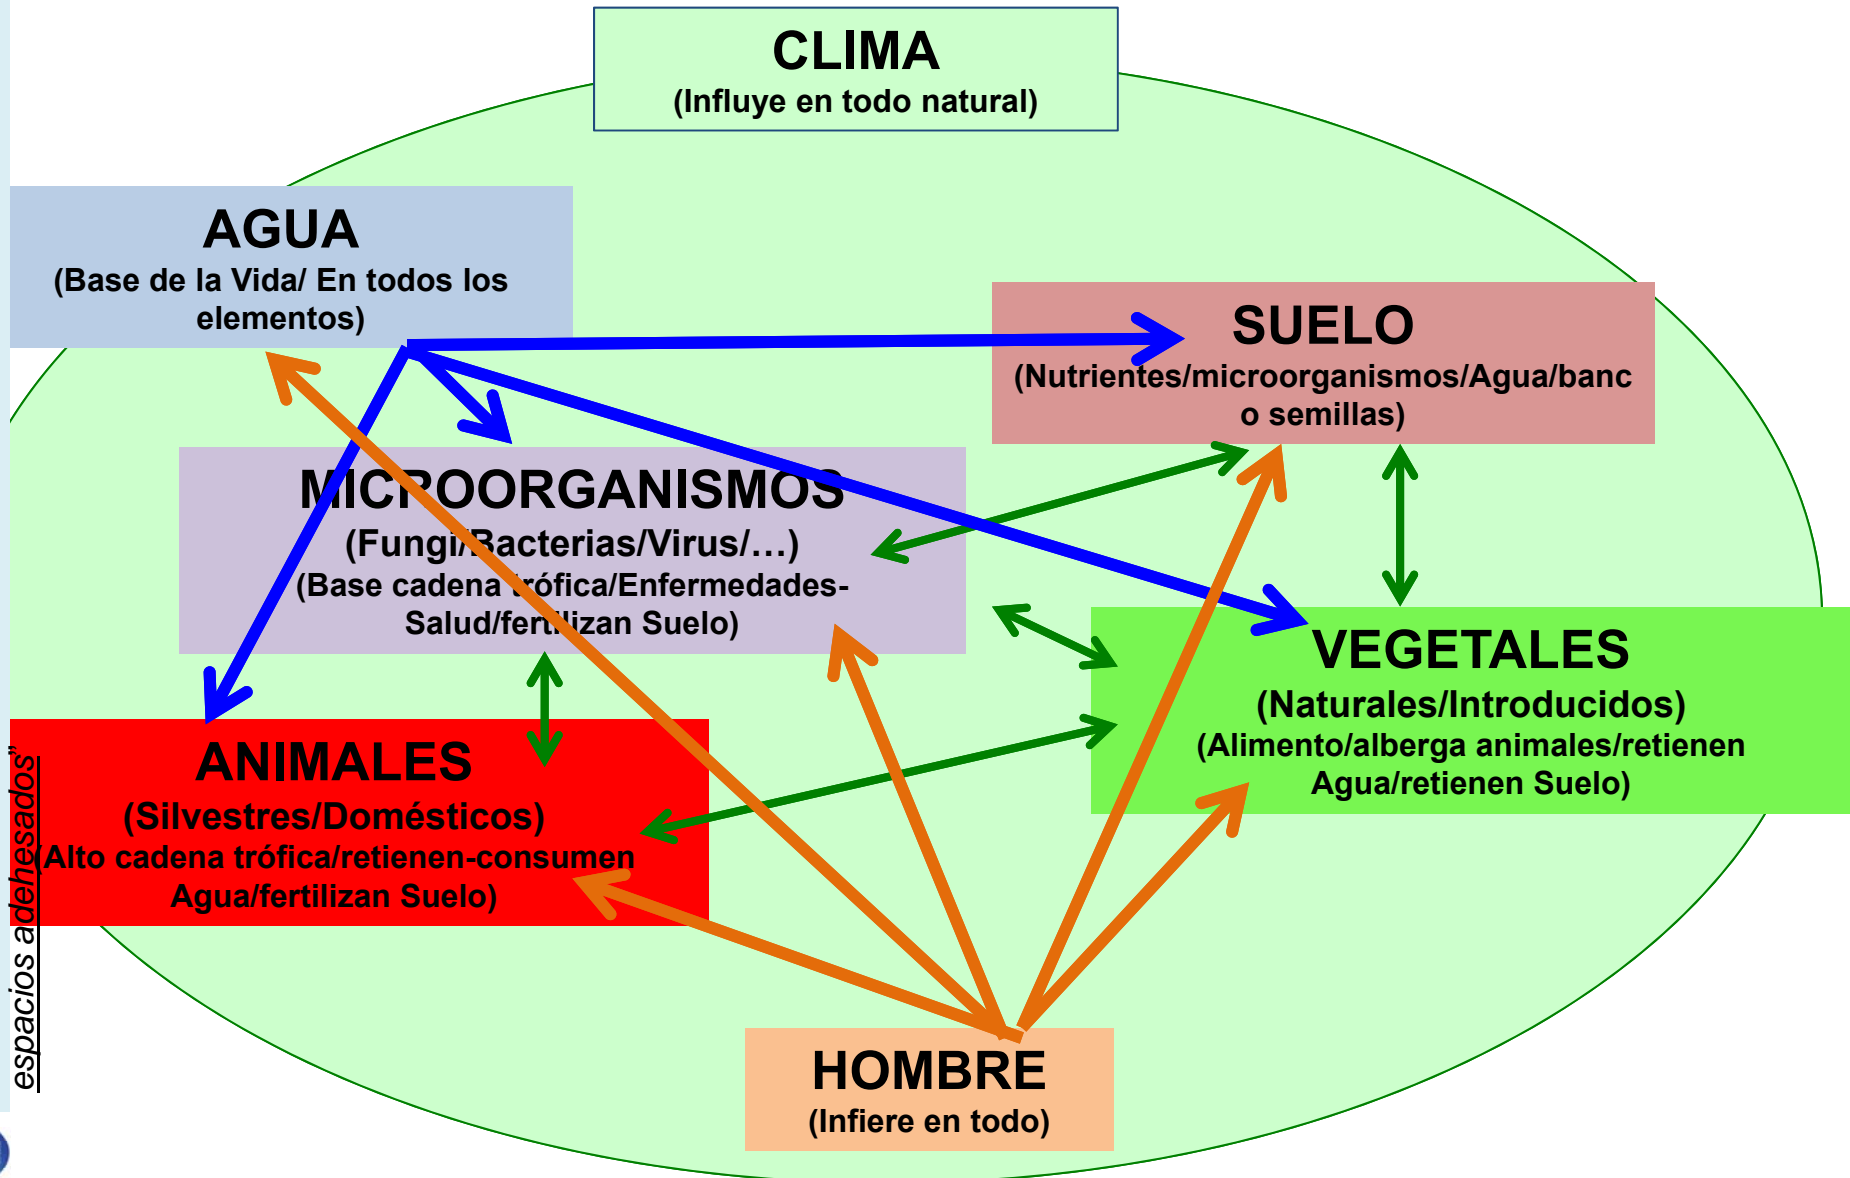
CLIMA
(Influye en todo natural)

AGUA
(Base de la Vida/ En todos los elementos)

SUELO
(Nutrientes/microorganismos/Agua/banco semillas)

MICROORGANISMOS
(Fungi/Bacterias/Virus/…)
(Base cadena trófica/Enfermedades-Salud/fertilizan Suelo)

VEGETALES
(Naturales/Introducidos)
(Alimento/alberga animales/retienen Agua/retienen Suelo)

ANIMALES
(Silvestres/Domésticos)
(Alto cadena trófica/retienen-consumen Agua/fertilizan Suelo)

HOMBRE
(Infiere en todo)

espacios adehesados"